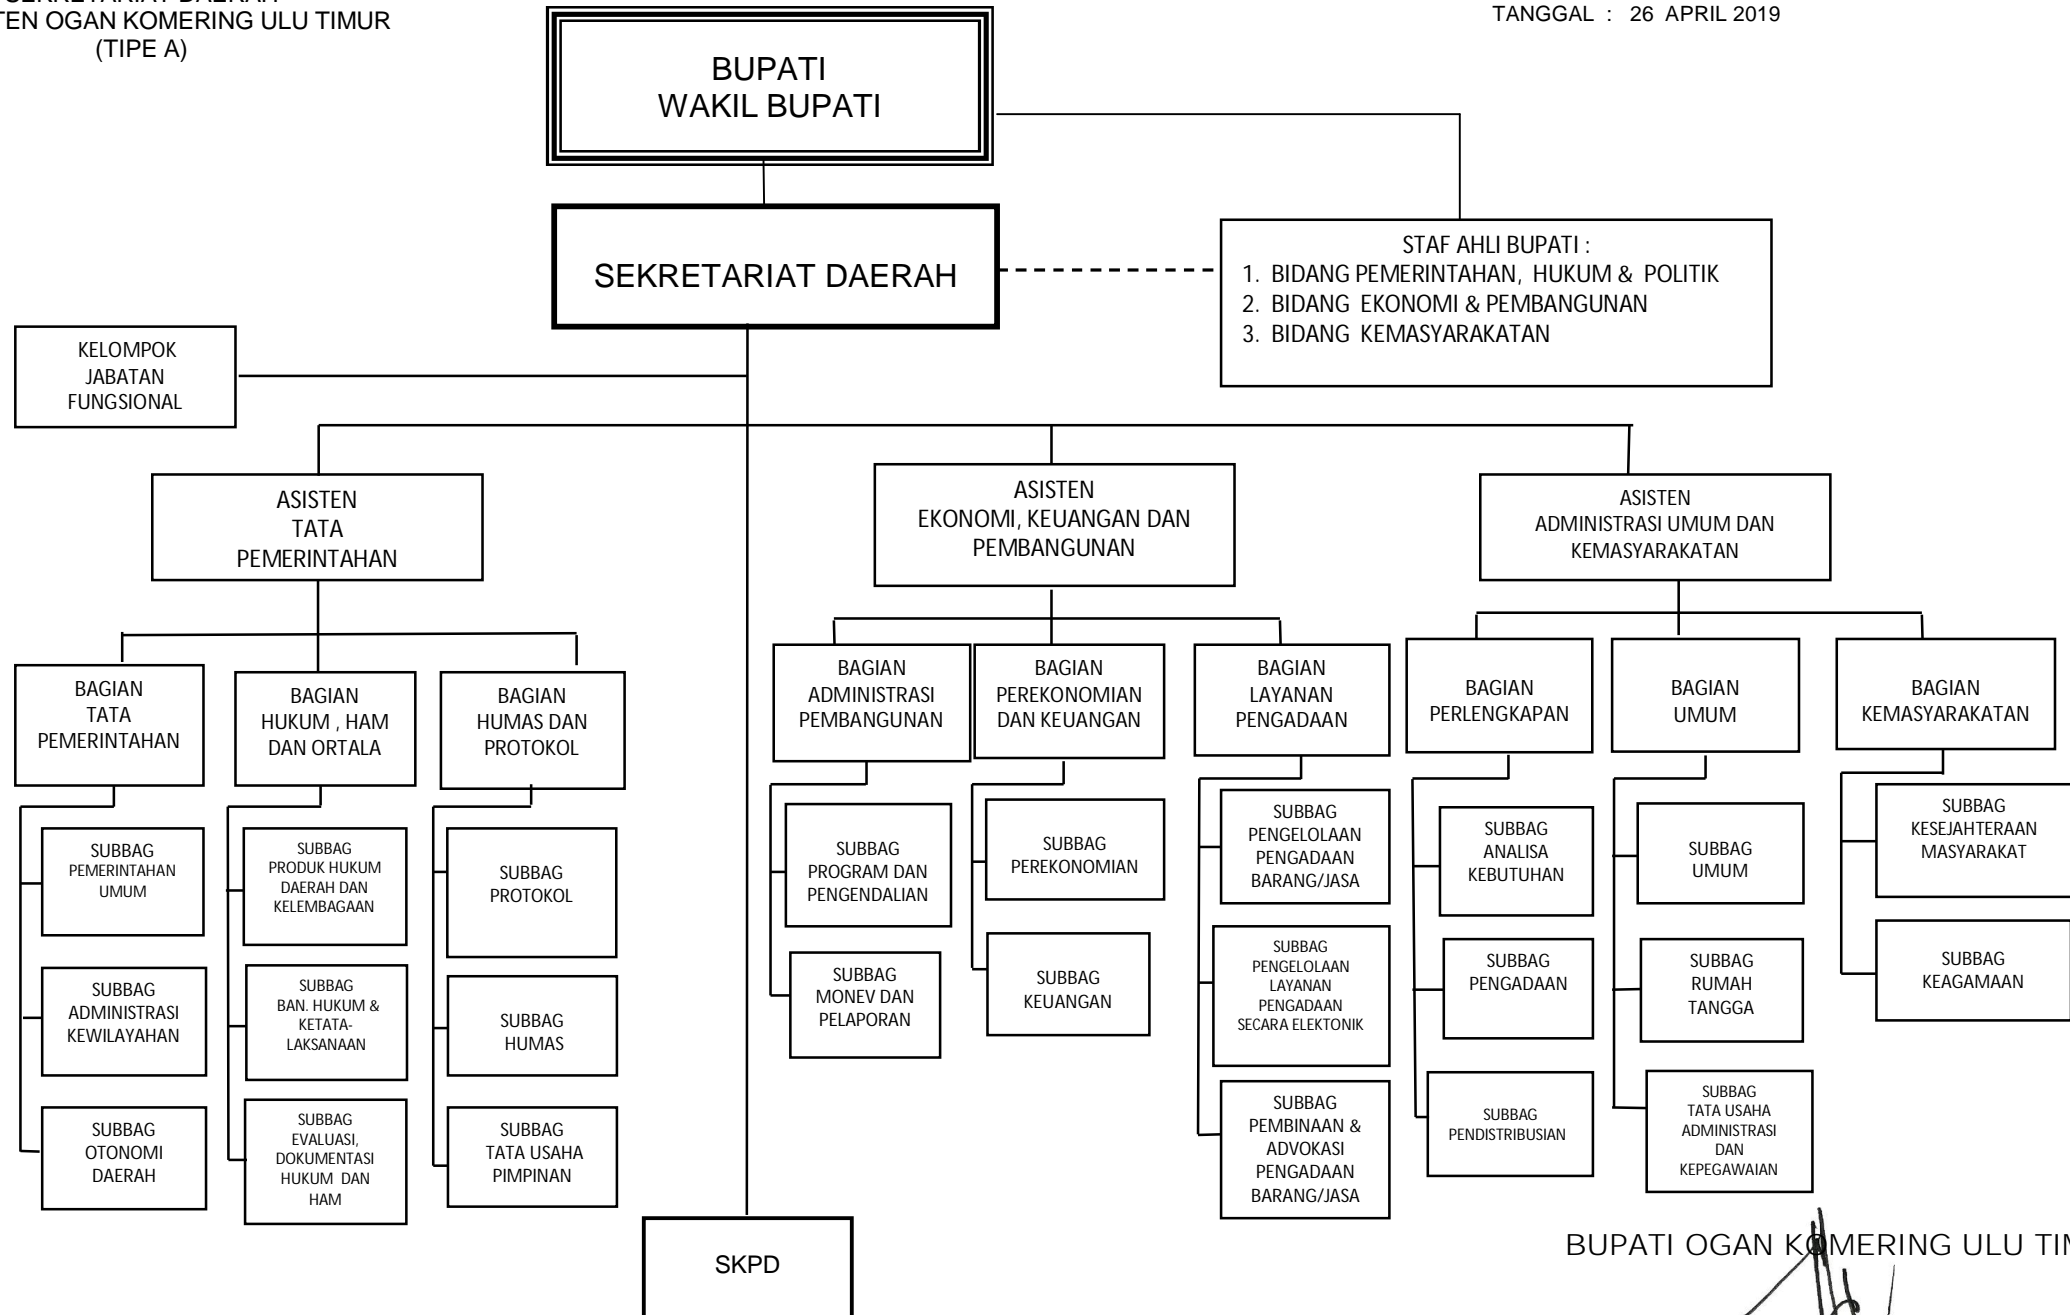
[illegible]EKRETARIAT DAERAH
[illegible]TEN OGAN KOMERING ULU TIMUR
(TIPE A)

TANGGAL : 26 APRIL 2019

BUPATI
WAKIL BUPATI

SEKRETARIAT DAERAH

STAF AHLI BUPATI :
1. BIDANG PEMERINTAHAN, HUKUM & POLITIK
2. BIDANG EKONOMI & PEMBANGUNAN
3. BIDANG KEMASYARAKATAN

KELOMPOK JABATAN FUNGSIONAL

ASISTEN TATA PEMERINTAHAN

ASISTEN EKONOMI, KEUANGAN DAN PEMBANGUNAN

ASISTEN ADMINISTRASI UMUM DAN KEMASYARAKATAN

BAGIAN TATA PEMERINTAHAN

SUBBAG PEMERINTAHAN UMUM

SUBBAG ADMINISTRASI KEWILAYAHAN

SUBBAG OTONOMI DAERAH

BAGIAN HUKUM , HAM DAN ORTALA

SUBBAG PRODUK HUKUM DAERAH DAN KELEMBAGAAN

SUBBAG BAN. HUKUM & KETATALAKSANAAN

SUBBAG EVALUASI, DOKUMENTASI HUKUM DAN HAM

BAGIAN HUMAS DAN PROTOKOL

SUBBAG PROTOKOL

SUBBAG HUMAS

SUBBAG TATA USAHA PIMPINAN

BAGIAN ADMINISTRASI PEMBANGUNAN

SUBBAG PROGRAM DAN PENGENDALIAN

SUBBAG MONEV DAN PELAPORAN

BAGIAN PEREKONOMIAN DAN KEUANGAN

SUBBAG PEREKONOMIAN

SUBBAG KEUANGAN

BAGIAN LAYANAN PENGADAAN

SUBBAG PENGELOLAAN PENGADAAN BARANG/JASA

SUBBAG PENGELOLAAN LAYANAN PENGADAAN SECARA ELEKTONIK

SUBBAG PEMBINAAN & ADVOKASI PENGADAAN BARANG/JASA

BAGIAN PERLENGKAPAN

SUBBAG ANALISA KEBUTUHAN

SUBBAG PENGADAAN

SUBBAG PENDISTRIBUSIAN

BAGIAN UMUM

SUBBAG UMUM

SUBBAG RUMAH TANGGA

SUBBAG TATA USAHA ADMINISTRASI DAN KEPEGAWAIAN

BAGIAN KEMASYARAKATAN

SUBBAG KESEJAHTERAAN MASYARAKAT

SUBBAG KEAGAMAAN

SKPD

BUPATI OGAN KOMERING ULU TIM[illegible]